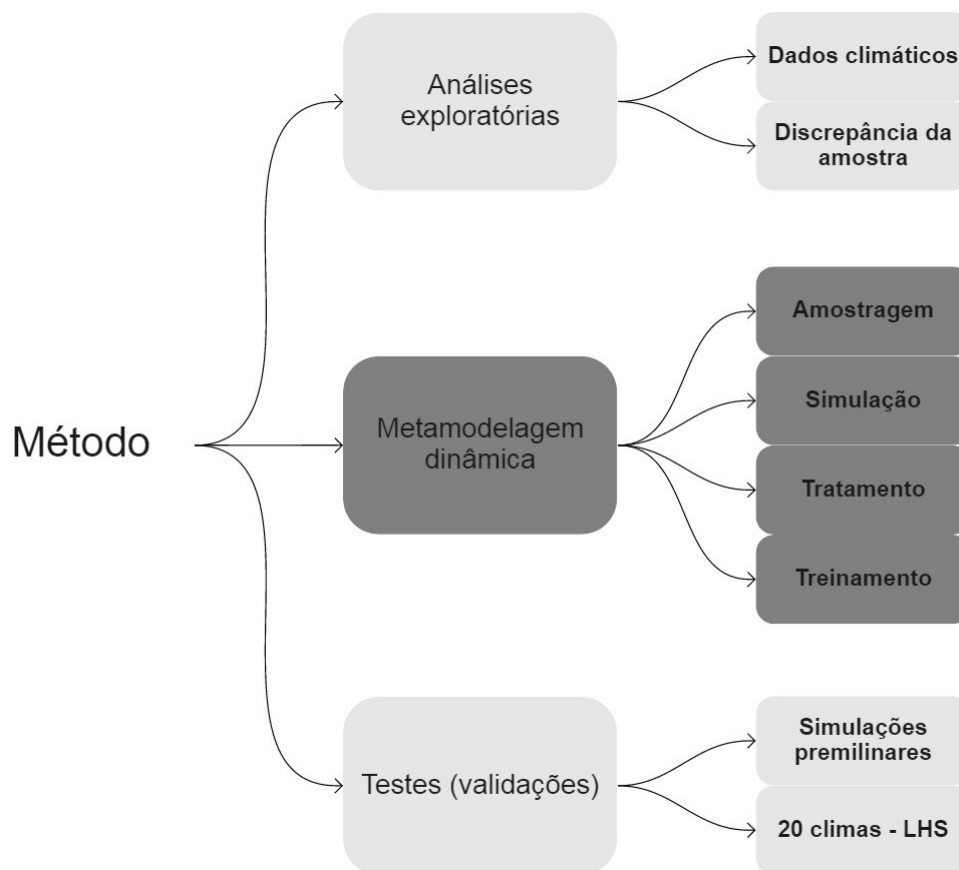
Método

Análises exploratórias

Dados climáticos

Discrepância da amostra

Metamodelagem dinâmica

Amostragem

Simulação

Tratamento

Treinamento

Testes (validações)

Simulações premilinares

20 climas - LHS